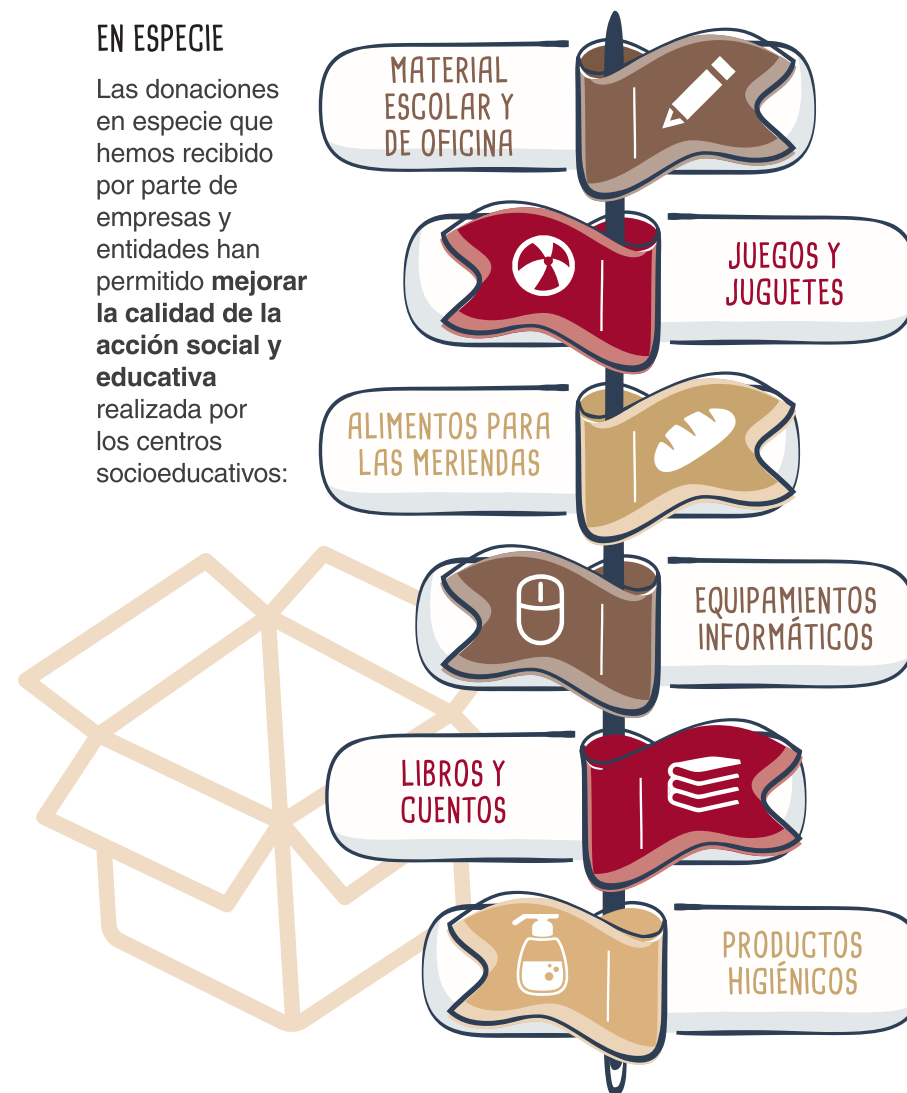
EN ESPECIE

Las donaciones en especie que hemos recibido por parte de empresas y entidades han permitido **mejorar la calidad de la acción social y educativa** realizada por los centros socioeducativos:

MATERIAL ESCOLAR Y DE OFICINA

JUEGOS Y JUGUETES

ALIMENTOS PARA LAS MERIENDAS

EQUIPAMIENTOS INFORMÁTICOS

LIBROS Y CUENTOS

PRODUCTOS HIGIÉNICOS